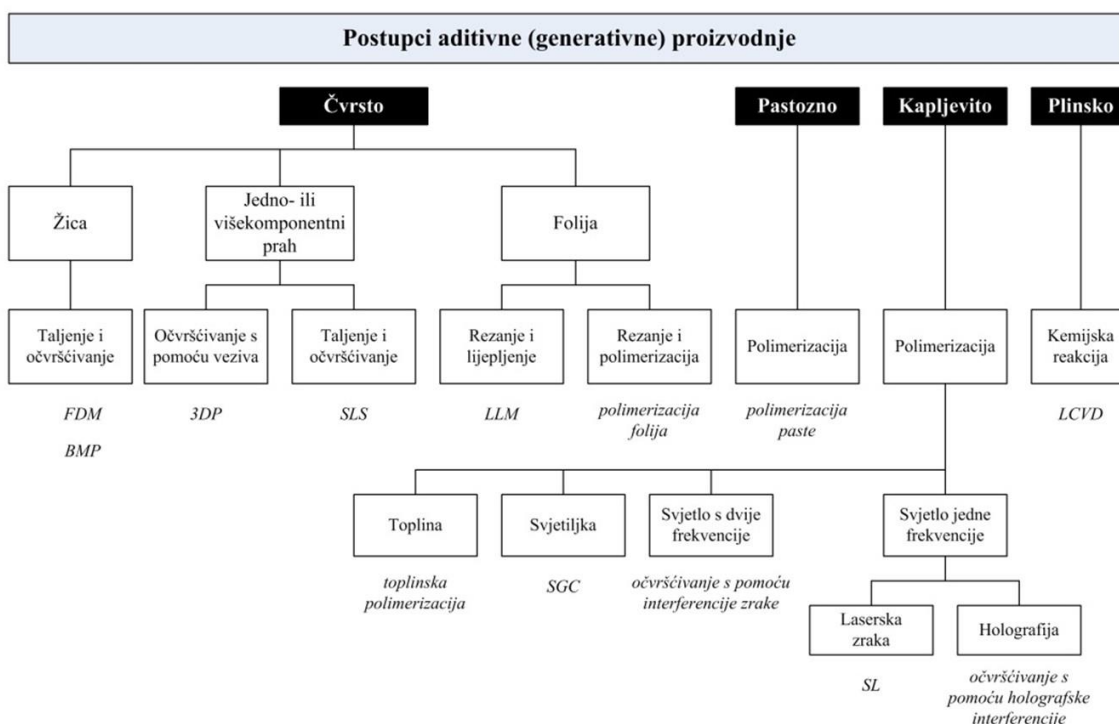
Postupci aditivne (generativne) proizvodnje

Čvrsto

Pastozno

Kapljevito

Plinsko

Žica

Jedno- ili višekomponentni prah

Folija

Taljenje i očvršćivanje

Očvršćivanje s pomoću veziva

Taljenje i očvršćivanje

Rezanje i lijepljenje

Rezanje i polimerizacija

Polimerizacija

Polimerizacija

Kemijska reakcija

*FDM*

*BMP*

*3DP*

*SLS*

*LLM*

*polimerizacija folija*

*polimerizacija paste*

*LCVD*

Toplina

Svjetiljka

Svjetlo s dvije frekvencije

Svjetlo jedne frekvencije

*toplinska polimerizacija*

*SGC*

*očvršćivanje s pomoću interferencije zrake*

Laserska zraka

Holografija

*SL*

*očvršćivanje s pomoću holografske interferencije*